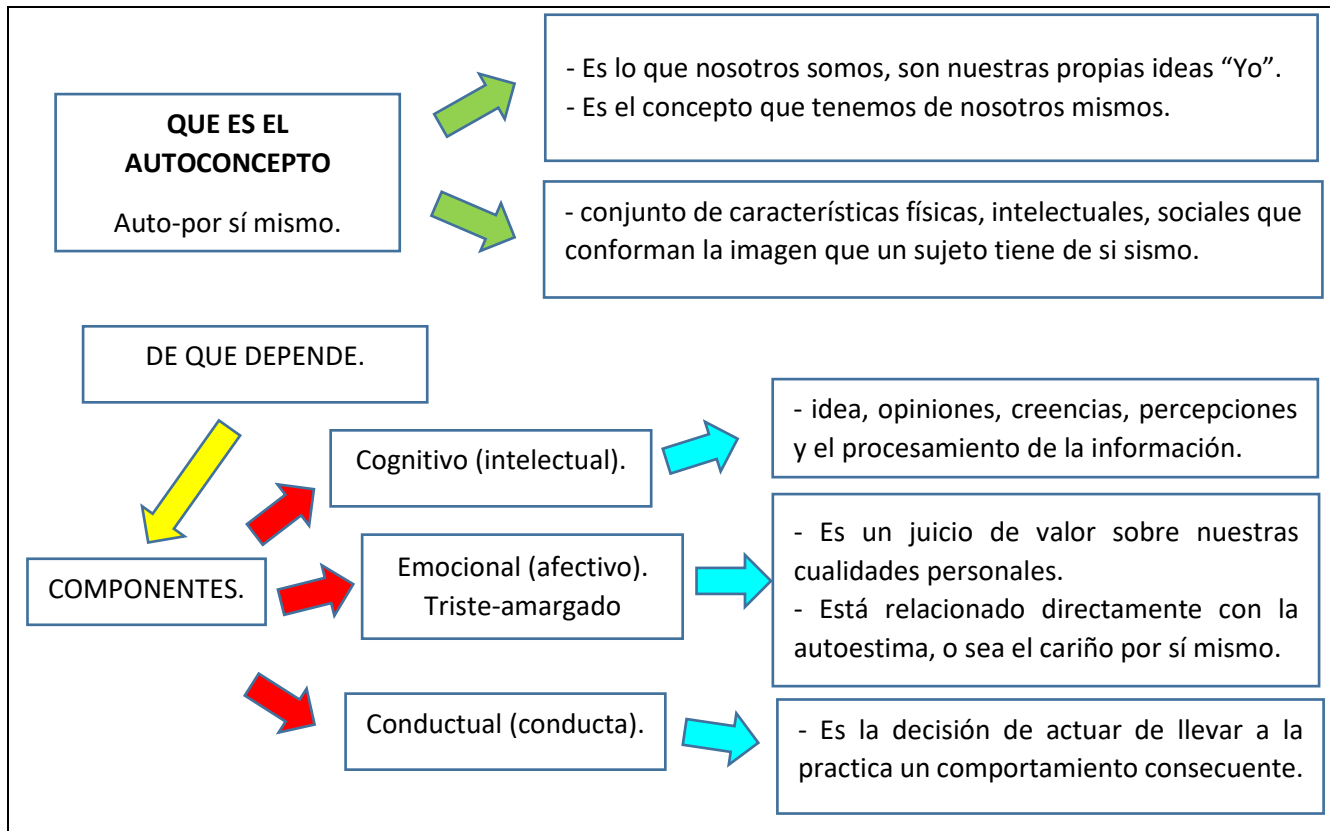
QUE ES EL AUTOCONCEPTO

Auto-por sí mismo.

- Es lo que nosotros somos, son nuestras propias ideas “Yo”.
- Es el concepto que tenemos de nosotros mismos.

- conjunto de características físicas, intelectuales, sociales que conforman la imagen que un sujeto tiene de si sismo.

DE QUE DEPENDE.

COMPONENTES.

Cognitivo (intelectual).

- idea, opiniones, creencias, percepciones y el procesamiento de la información.

Emocional (afectivo). Triste-amargado

- Es un juicio de valor sobre nuestras cualidades personales.
- Está relacionado directamente con la autoestima, o sea el cariño por sí mismo.

Conductual (conducta).

- Es la decisión de actuar de llevar a la practica un comportamiento consecuente.